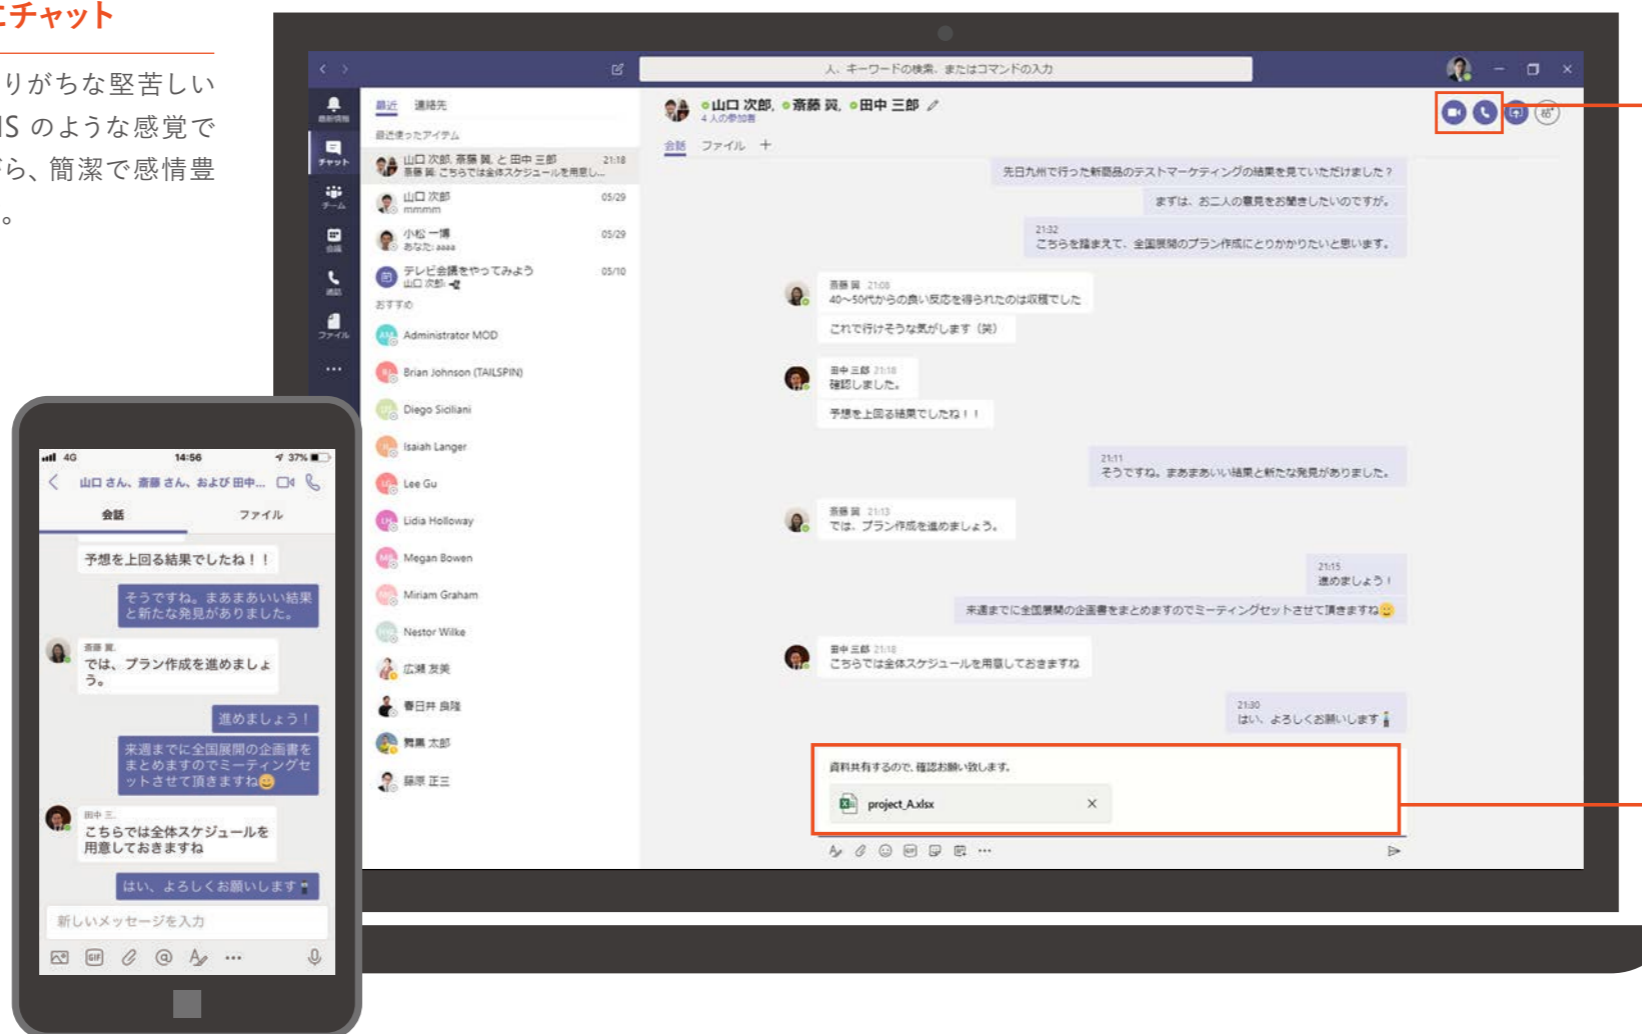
チャット

りがちな堅苦しい
S のような感覚で
ら、簡潔で感情豊
。

人、キーワードの検索、またはコマンドの入力

最近 連絡先
最近使ったアイテム
山口 次郎, 斎藤 翼, と 田中 三郎 21:18
斎藤 翼: こちらでは全体スケジュールを用意し...
山口 次郎 05/29
mmmm
小松 一博 05/29
あなた: aaaa
テレビ会議をやってみよう 05/10
山口 次郎
おすすめ
Administrator MOD
Brian Johnson (TAILSPIN)
Diego Siciliani
Isaiah Langer
Lee Gu
Lidia Holloway
Megan Bowen
Miriam Graham
Nestor Wilke
広瀬 友美
春日井 良隆
荒巻 太郎
藤原 正三

山口 次郎, 斎藤 翼, 田中 三郎
4 人の参加者
会話 ファイル +

先日九州で行った新商品のテストマーケティングの結果を見ていただけました？
まずは、お二人の意見をお聞きしたいのですが。
21:32
こちらを踏まえて、全国展開のプラン作成にとりかかりたいと思います。
斎藤 翼 21:08
40～50代からの良い反応を得られたのは収穫でした
これで行けそうな気がします（笑）
田中 三郎 21:18
確認しました。
予想を上回る結果でしたね！！
21:11
そうですね。まあまあいい結果と新たな発見がありました。
斎藤 翼 21:13
では、プラン作成を進めましょう。
21:15
進めましょう！
来週までに全国展開の企画書をまとめますのでミーティングセットさせて頂きますね😊
田中 三郎 21:18
こちらでは全体スケジュールを用意しておきますね
21:30
はい、よろしくお願いします
資料共有するので、確認お願い致します。
project_A.xlsx

4G 14:56 37%
山口 さん、斎藤 さん、および 田中...
会話 ファイル
予想を上回る結果でしたね！！
そうですね。まあまあいい結果と新たな発見がありました。
斎藤 翼
では、プラン作成を進めましょう。
進めましょう！
来週までに全国展開の企画書をまとめますのでミーティングセットさせて頂きますね😊
田中 三
こちらでは全体スケジュールを用意しておきますね
はい、よろしくお願いします
新しいメッセージを入力